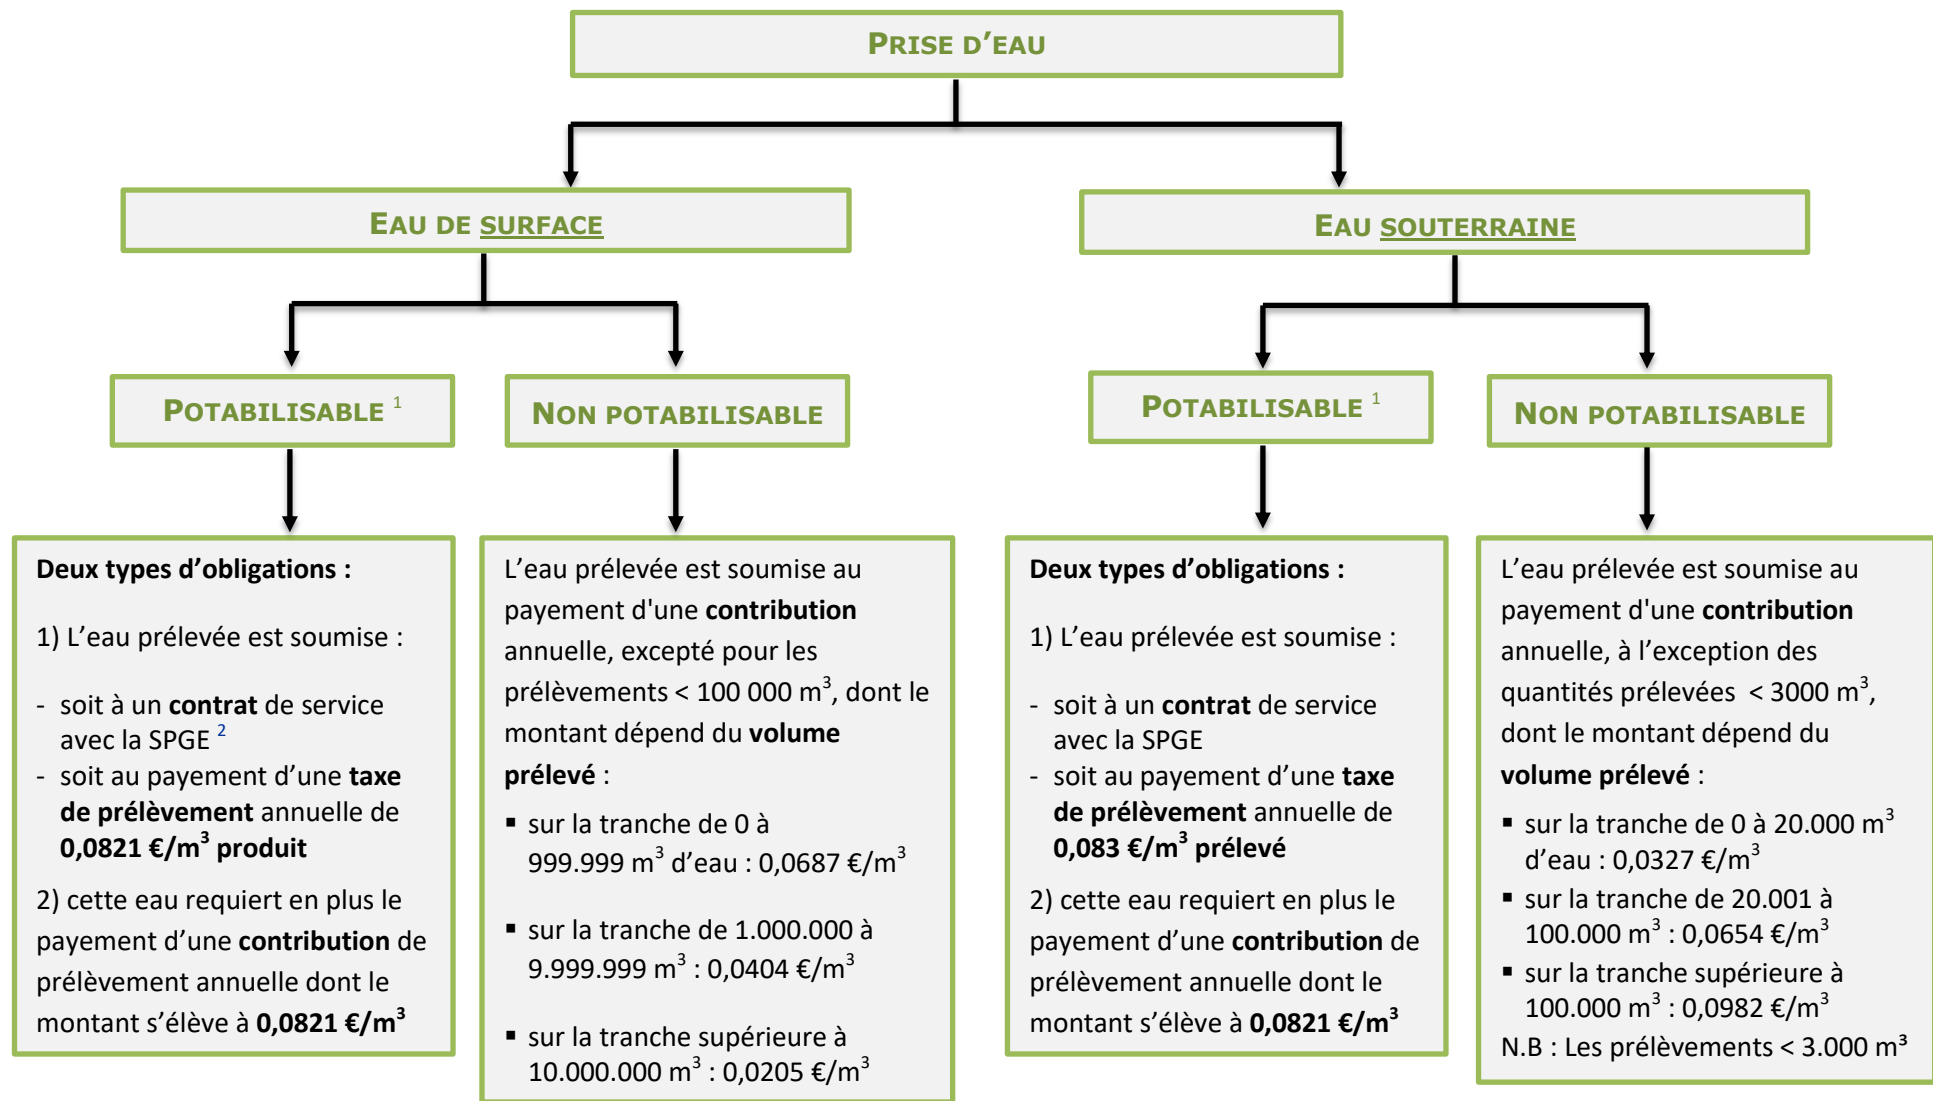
PRISE D'EAU

EAU DE SURFACE

EAU SOUTERRAINE

POTABILISABLE $^1$

NON POTABILISABLE

POTABILISABLE $^1$

NON POTABILISABLE

**Deux types d'obligations :**

1) L'eau prélevée est soumise :

- soit à un **contrat** de service avec la SPGE $^2$
- soit au payement d'une **taxe de prélèvement** annuelle de **0,0821 €/m$^3$ produit**

2) cette eau requiert en plus le payement d'une **contribution** de prélèvement annuelle dont le montant s'élève à **0,0821 €/m$^3$**

L'eau prélevée est soumise au payement d'une **contribution** annuelle, excepté pour les prélèvements < 100 000 m$^3$, dont le montant dépend du **volume prélevé** :

▪ sur la tranche de 0 à 999.999 m$^3$ d'eau : 0,0687 €/m$^3$

▪ sur la tranche de 1.000.000 à 9.999.999 m$^3$ : 0,0404 €/m$^3$

▪ sur la tranche supérieure à 10.000.000 m$^3$ : 0,0205 €/m$^3$

**Deux types d'obligations :**

1) L'eau prélevée est soumise :

- soit à un **contrat** de service avec la SPGE
- soit au payement d'une **taxe de prélèvement** annuelle de **0,083 €/m$^3$ prélevé**

2) cette eau requiert en plus le payement d'une **contribution** de prélèvement annuelle dont le montant s'élève à **0,0821 €/m$^3$**

L'eau prélevée est soumise au payement d'une **contribution** annuelle, à l'exception des quantités prélevées < 3000 m$^3$, dont le montant dépend du **volume prélevé** :

▪ sur la tranche de 0 à 20.000 m$^3$ d'eau : 0,0327 €/m$^3$
▪ sur la tranche de 20.001 à 100.000 m$^3$ : 0,0654 €/m$^3$
▪ sur la tranche supérieure à 100.000 m$^3$ : 0,0982 €/m$^3$

N.B : Les prélèvements < 3.000 m$^3$